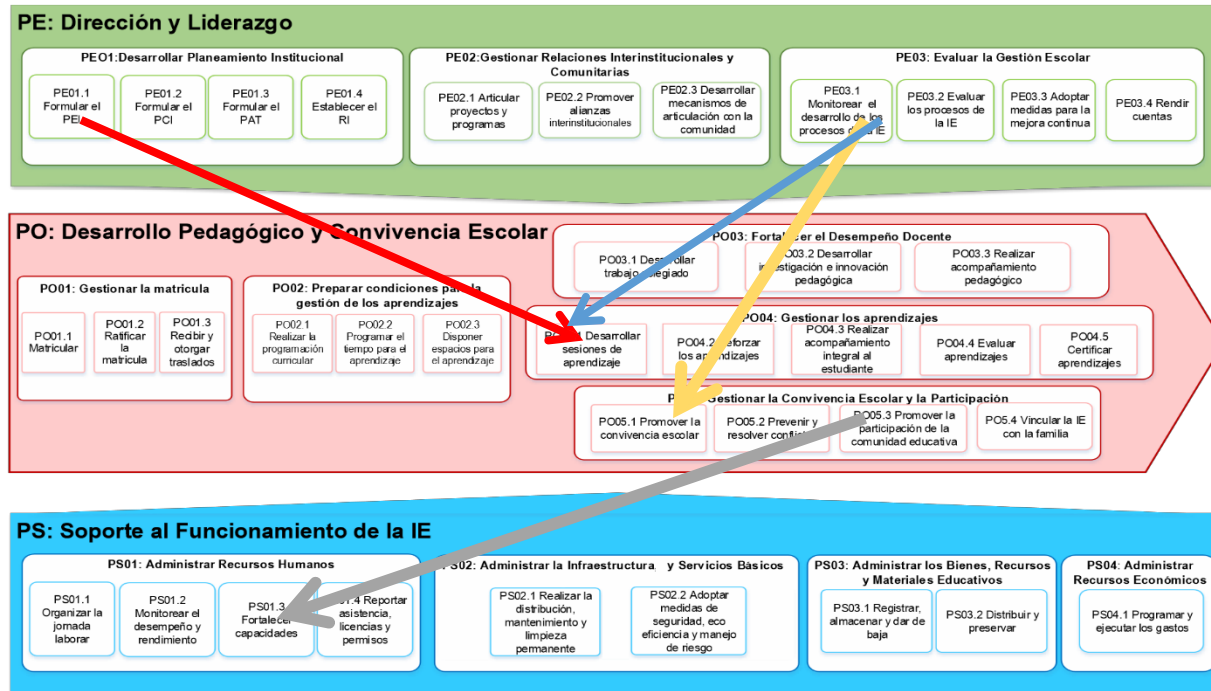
PE: Dirección y Liderazgo

PEO1:Desarrollar Planeamiento Institucional

PE01.1 Formular el PEI

PE01.2 Formular el PCI

PE01.3 Formular el PAT

PE01.4 Establecer el RI

PE02:Gestionar Relaciones Interinstitucionales y Comunitarias

PE02.1 Articular proyectos y programas

PE02.2 Promover alianzas interinstitucionales

PE02.3 Desarrollar mecanismos de articulación con la comunidad

PE03: Evaluar la Gestión Escolar

PE03.1 Monitorear el desarrollo de los procesos de la IE

PE03.2 Evaluar los procesos de la IE

PE03.3 Adoptar medidas para la mejora continua

PE03.4 Rendir cuentas

PO: Desarrollo Pedagógico y Convivencia Escolar

PO03: Fortalecer el Desempeño Docente

PO03.1 Desarrollar trabajo colegiado

PO03.2 Desarrollar investigación e innovación pedagógica

PO03.3 Realizar acompañamiento pedagógico

PO01: Gestionar la matricula

PO01.1 Matricular

PO01.2 Ratificar la matricula

PO01.3 Recibir y otorgar traslados

PO02: Preparar condiciones para la gestión de los aprendizajes

PO02.1 Realizar la programación curricular

PO02.2 Programar el tiempo para el aprendizaje

PO02.3 Disponer espacios para el aprendizaje

PO04: Gestionar los aprendizajes

PO04.1 Desarrollar sesiones de aprendizaje

PO04.2 Reforzar los aprendizajes

PO04.3 Realizar acompañamiento integral al estudiante

PO04.4 Evaluar aprendizajes

PO04.5 Certificar aprendizajes

PO05: Gestionar la Convivencia Escolar y la Participación

PO05.1 Promover la convivencia escolar

PO05.2 Prevenir y resolver conflictos

PO05.3 Promover la participación de la comunidad educativa

PO5.4 Vincular la IE con la familia

PS: Soporte al Funcionamiento de la IE

PS01: Administrar Recursos Humanos

PS01.1 Organizar la jornada laboral

PS01.2 Monitorear el desempeño y rendimiento

PS01.3 Fortalecer capacidades

PS01.4 Reportar asistencia, licencias y permisos

PS02: Administrar la Infraestructura, y Servicios Básicos

PS02.1 Realizar la distribución, mantenimiento y limpieza permanente

PS02.2 Adoptar medidas de seguridad, eco eficiencia y manejo de riesgo

PS03: Administrar los Bienes, Recursos y Materiales Educativos

PS03.1 Registrar, almacenar y dar de baja

PS03.2 Distribuir y preservar

PS04: Administrar Recursos Económicos

PS04.1 Programar y ejecutar los gastos